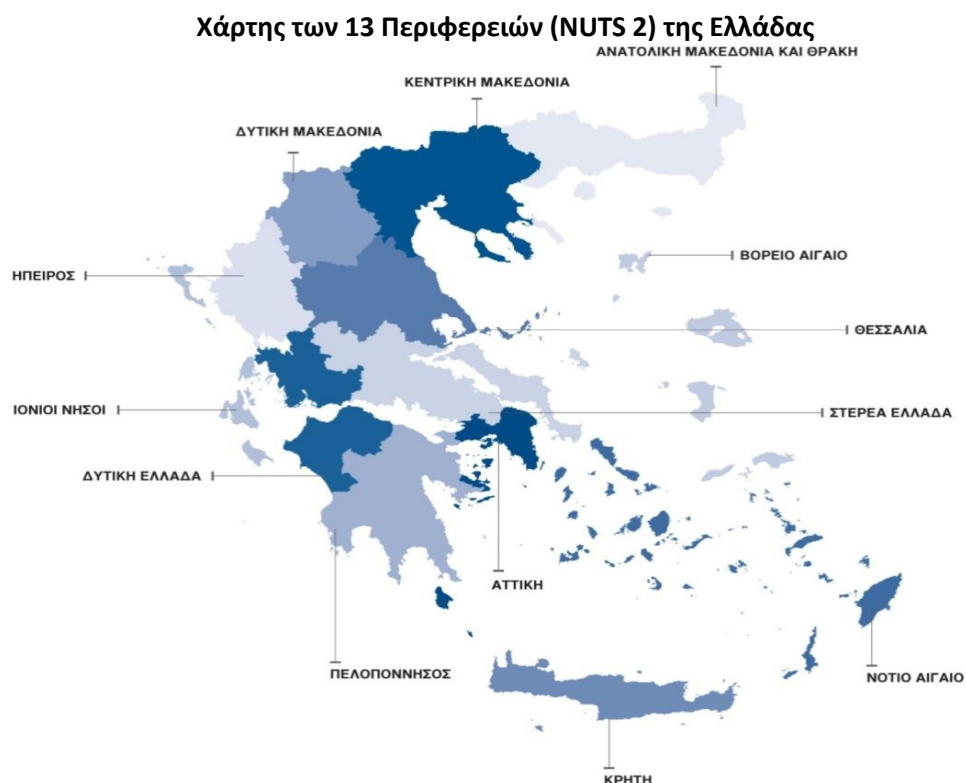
Χάρτης των 13 Περιφερειών (NUTS 2) της Ελλάδας

ΑΝΑΤΟΛΙΚΗ ΜΑΚΕΔΟΝΙΑ ΚΑΙ ΘΡΑΚΗ

ΚΕΝΤΡΙΚΗ ΜΑΚΕΔΟΝΙΑ

ΔΥΤΙΚΗ ΜΑΚΕΔΟΝΙΑ

ΗΠΕΙΡΟΣ

ΒΟΡΕΙΟ ΑΙΓΑΙΟ

ΘΕΣΣΑΛΙΑ

ΙΟΝΙΟΙ ΝΗΣΟΙ

ΣΤΕΡΕΑ ΕΛΛΑΔΑ

ΔΥΤΙΚΗ ΕΛΛΑΔΑ

ΑΤΤΙΚΗ

ΠΕΛΟΠΟΝΝΗΣΟΣ

ΝΟΤΙΟ ΑΙΓΑΙΟ

ΚΡΗΤΗ